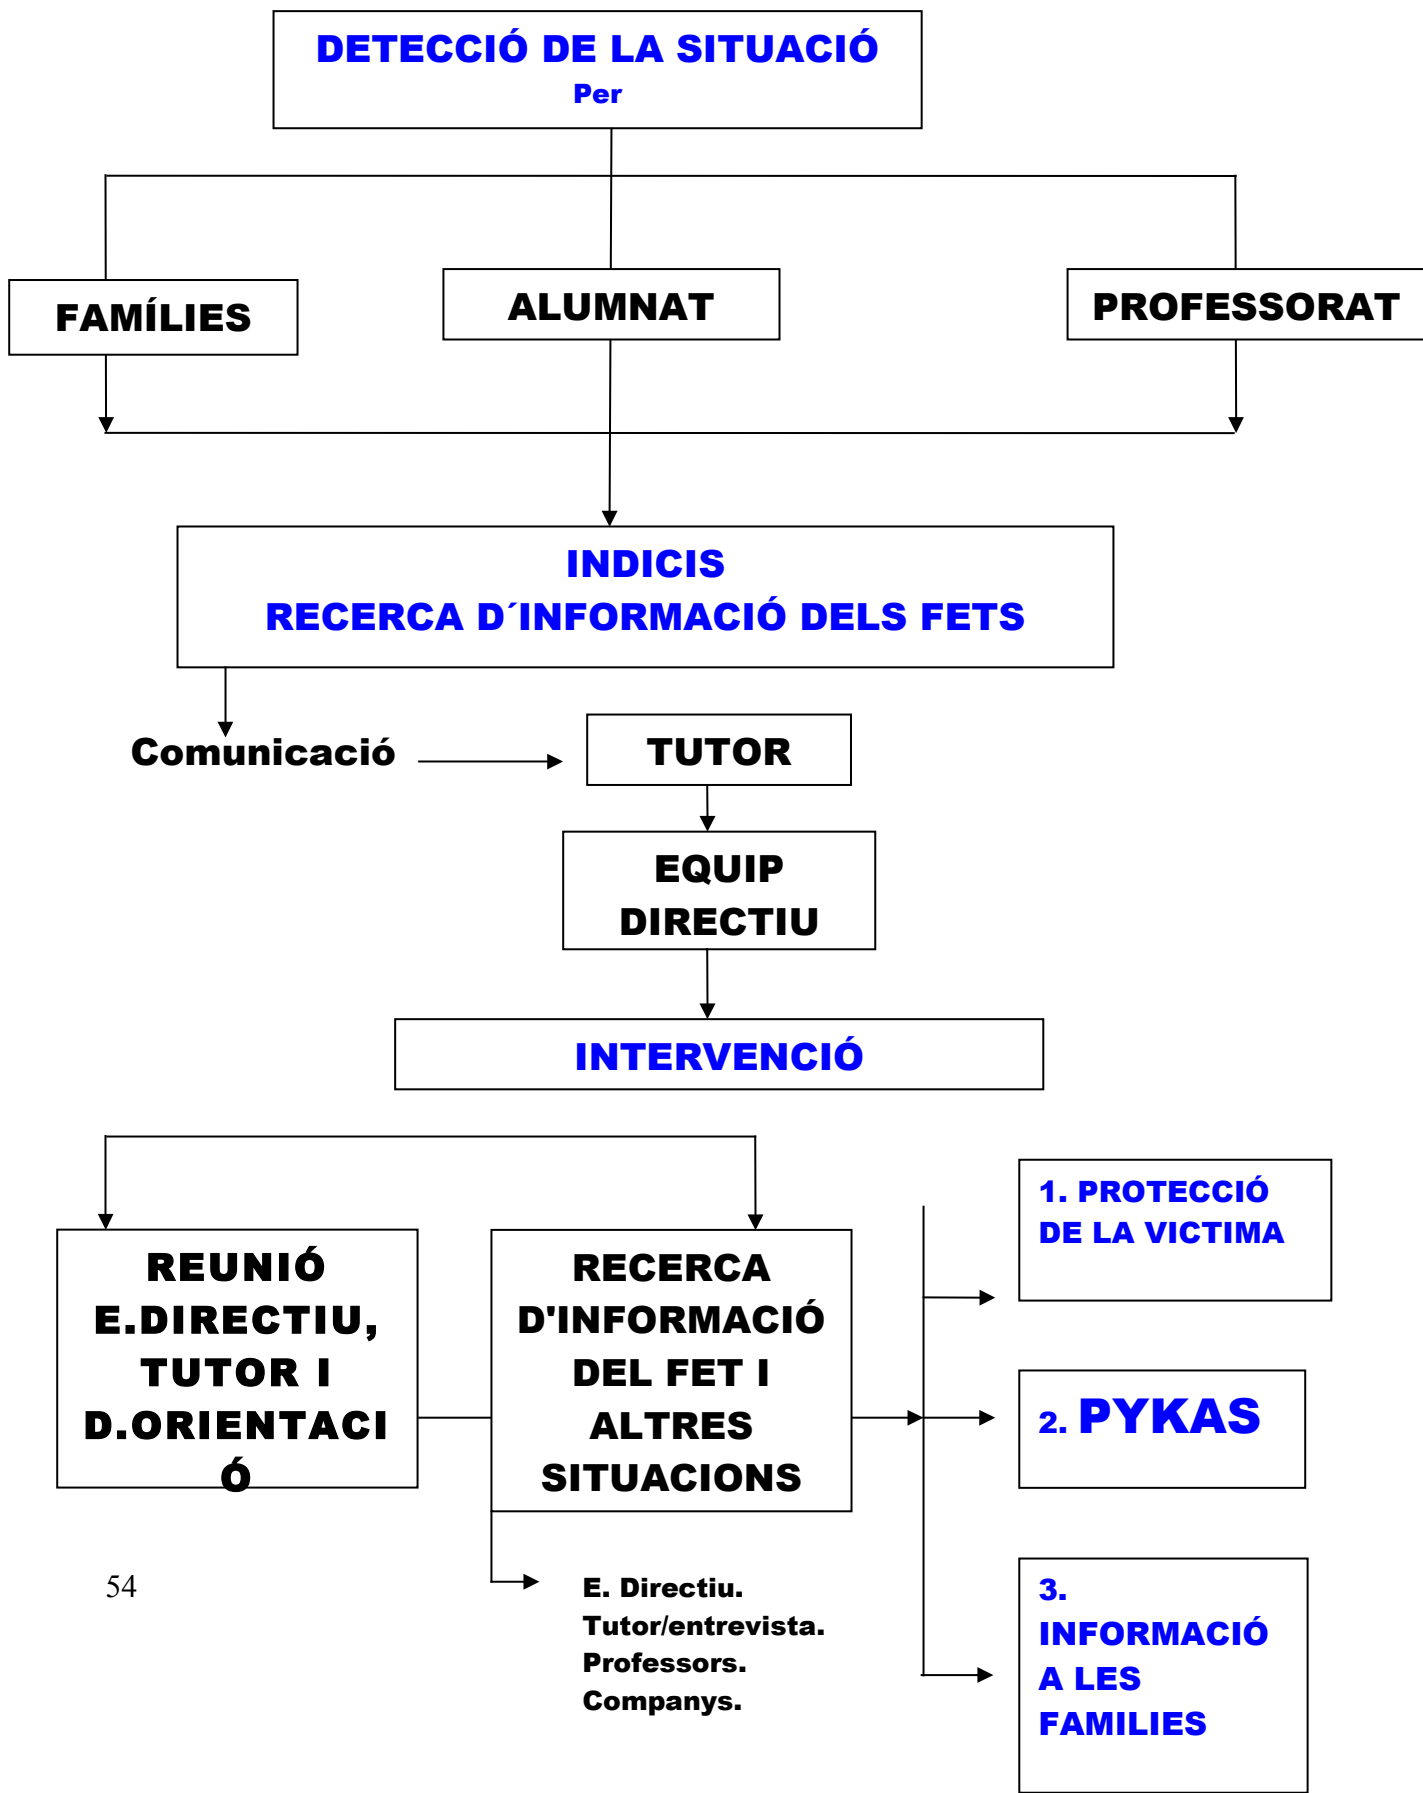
DETECCIÓ DE LA SITUACIÓ
Per

FAMÍLIES

ALUMNAT

PROFESSORAT

INDICIS
RECERCA D´INFORMACIÓ DELS FETS

Comunicació

TUTOR

EQUIP DIRECTIU

INTERVENCIÓ

REUNIÓ E.DIRECTIU, TUTOR I D.ORIENTACIÓ

RECERCA D'INFORMACIÓ DEL FET I ALTRES SITUACIONS

1. PROTECCIÓ DE LA VICTIMA

2. PYKAS

3. INFORMACIÓ A LES FAMILIES

54

E. Directiu.
Tutor/entrevista.
Professors.
Companys.